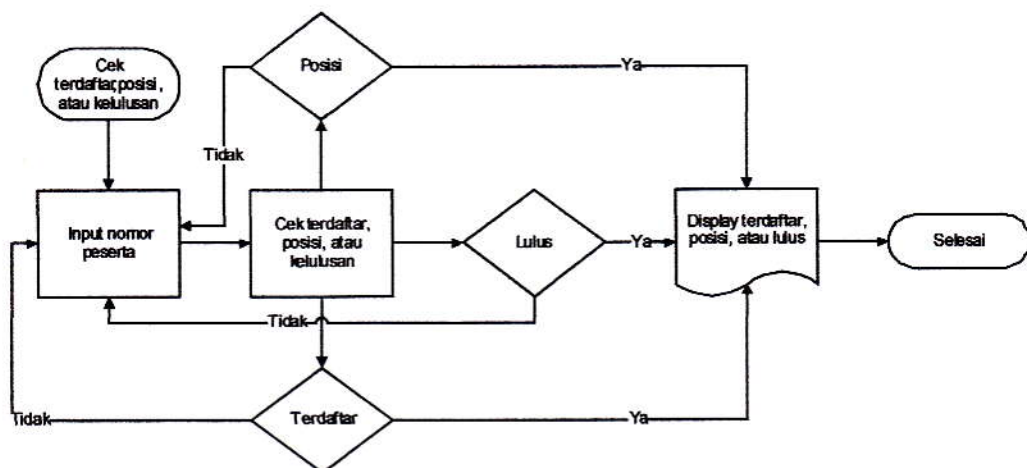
Cek terdaftar, posisi , atau kelulusan

Posisi

Ya

Tidak

Input nomor peserta

Cek terdaftar, posisi, atau kelulusan

Lulus

Ya

Display terdaftar, posisi, atau lulus

Selesai

Tidak

Tidak

Terdaftar

Ya